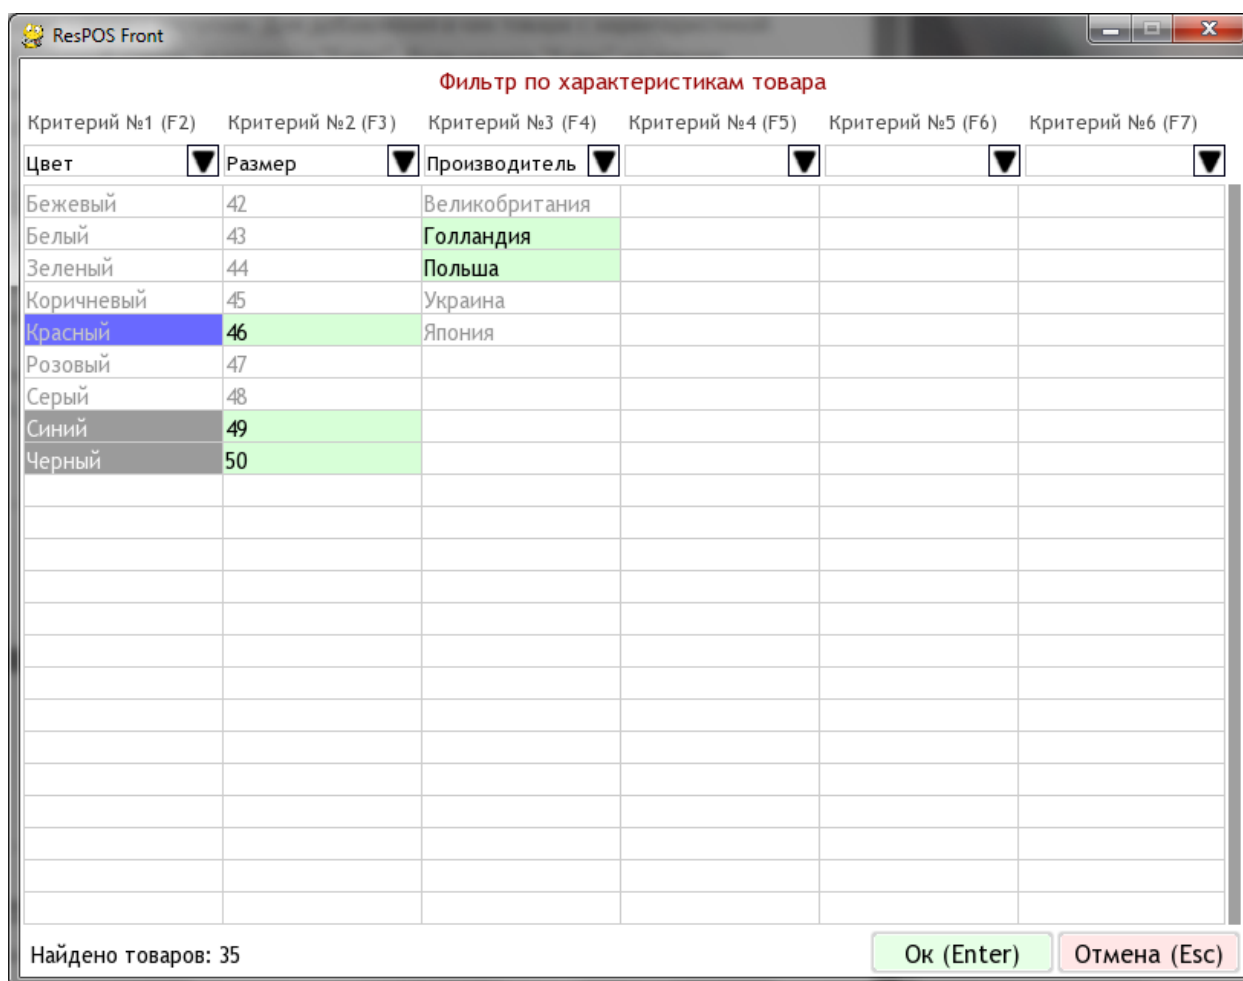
ResPOS Front

Фильтр по характеристикам товара

| Критерий №1 (F2) | Критерий №2 (F3) | Критерий №3 (F4) | Критерий №4 (F5) | Критерий №5 (F6) | Критерий №6 (F7) |
|---|---|---|---|---|---|
| Цвет | Размер | Производитель | | | |
| Бежевый | 42 | Великобритания | | | |
| Белый | 43 | Голландия | | | |
| Зеленый | 44 | Польша | | | |
| Коричневый | 45 | Украина | | | |
| Красный | 46 | Япония | | | |
| Розовый | 47 | | | | |
| Серый | 48 | | | | |
| Синий | 49 | | | | |
| Черный | 50 | | | | |

Найдено товаров: 35

Ок (Enter)
Отмена (Esc)